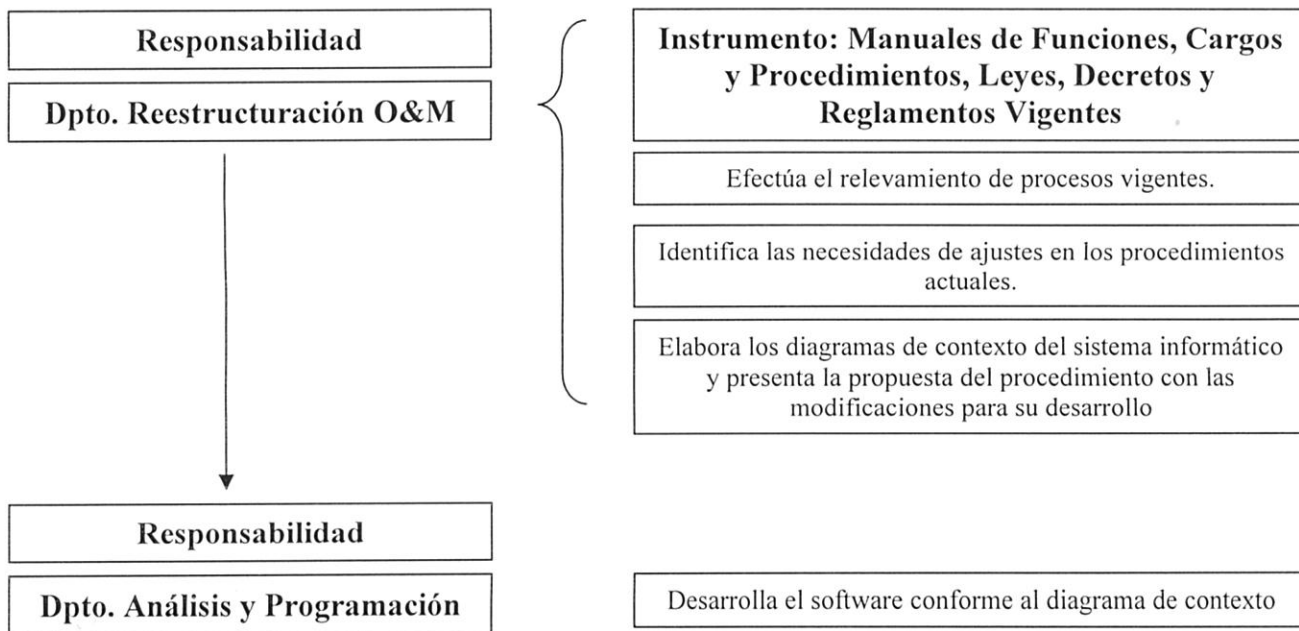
Responsabilidad

Dpto. Reestructuración O&M

Instrumento: Manuales de Funciones, Cargos y Procedimientos, Leyes, Decretos y Reglamentos Vigentes

Efectúa el relevamiento de procesos vigentes.

Identifica las necesidades de ajustes en los procedimientos actuales.

Elabora los diagramas de contexto del sistema informático y presenta la propuesta del procedimiento con las modificaciones para su desarrollo

Responsabilidad

Dpto. Análisis y Programación

Desarrolla el software conforme al diagrama de contexto